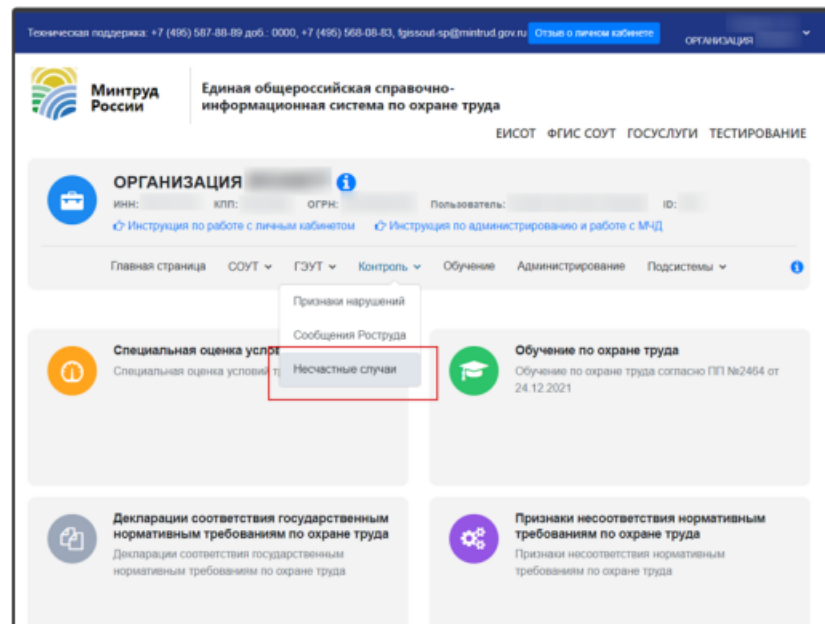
Техническая поддержка: +7 (495) 587-88-89 доб.: 0000, +7 (495) 568-08-83, fgissout-sp@mintrud.gov.ru Отзыв о личном кабинете ОРГАНИЗАЦИЯ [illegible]

Минтруд России

Единая общероссийская справочно-информационная система по охране труда

ЕИСОТ ФГИС СОУТ ГОСУСЛУГИ ТЕСТИРОВАНИЕ

ОРГАНИЗАЦИЯ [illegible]
ИНН: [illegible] КПП: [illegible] ОГРН: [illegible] Пользователь: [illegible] ID: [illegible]
Инструкция по работе с личным кабинетом Инструкция по администрированию и работе с МЧД

Главная страница СОУТ ГЭУТ Контроль Обучение Администрирование Подсистемы

Признаки нарушений
Сообщения Роструда
Несчастные случаи

Специальная оценка услов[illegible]
Специальная оценка условий т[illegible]

Обучение по охране труда
Обучение по охране труда согласно ПП №2464 от 24.12.2021

Декларации соответствия государственным нормативным требованиям по охране труда
Декларации соответствия государственным нормативным требованиям по охране труда

Признаки несоответствия нормативным требованиям по охране труда
Признаки несоответствия нормативным требованиям по охране труда